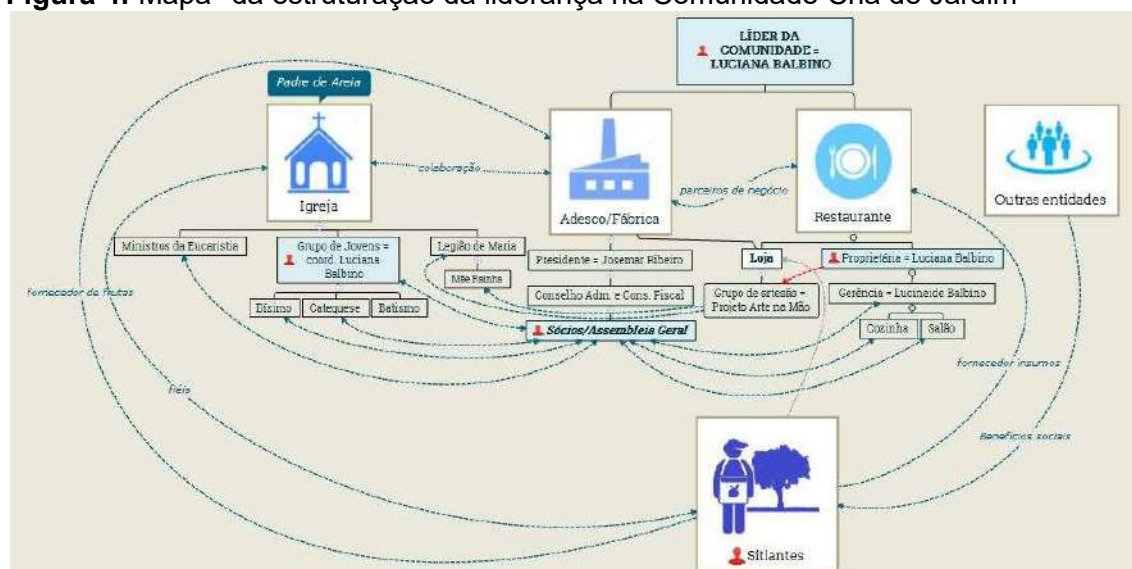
Figura 1: Mapa da estruturação da liderança na Comunidade Chã do Jardim

LÍDER DA COMUNIDADE = LUCIANA BALBINO

Padre de Areia

Igreja

colaboração

Adesco/Fábrica

parceiros de negócio

Restaurante

Outras entidades

Ministros da Eucaristia

Grupo de Jovens = coord. Luciana Balbino

Legião de Maria

Mãe Rainha

Dízimo

Catequese

Batismo

Presidente = Josemar Ribeiro

Conselho Adm. e Cons. Fiscal

Sócios/Assembleia Geral

Loja

Grupo de artesãs = Projeto Arte na Mão

Proprietária = Luciana Balbino

Gerência = Lucineide Balbino

Cozinha

Salão

fornecedor de frutas

fiéis

fornecedor insumos

Benefícios sociais

Sitiantes